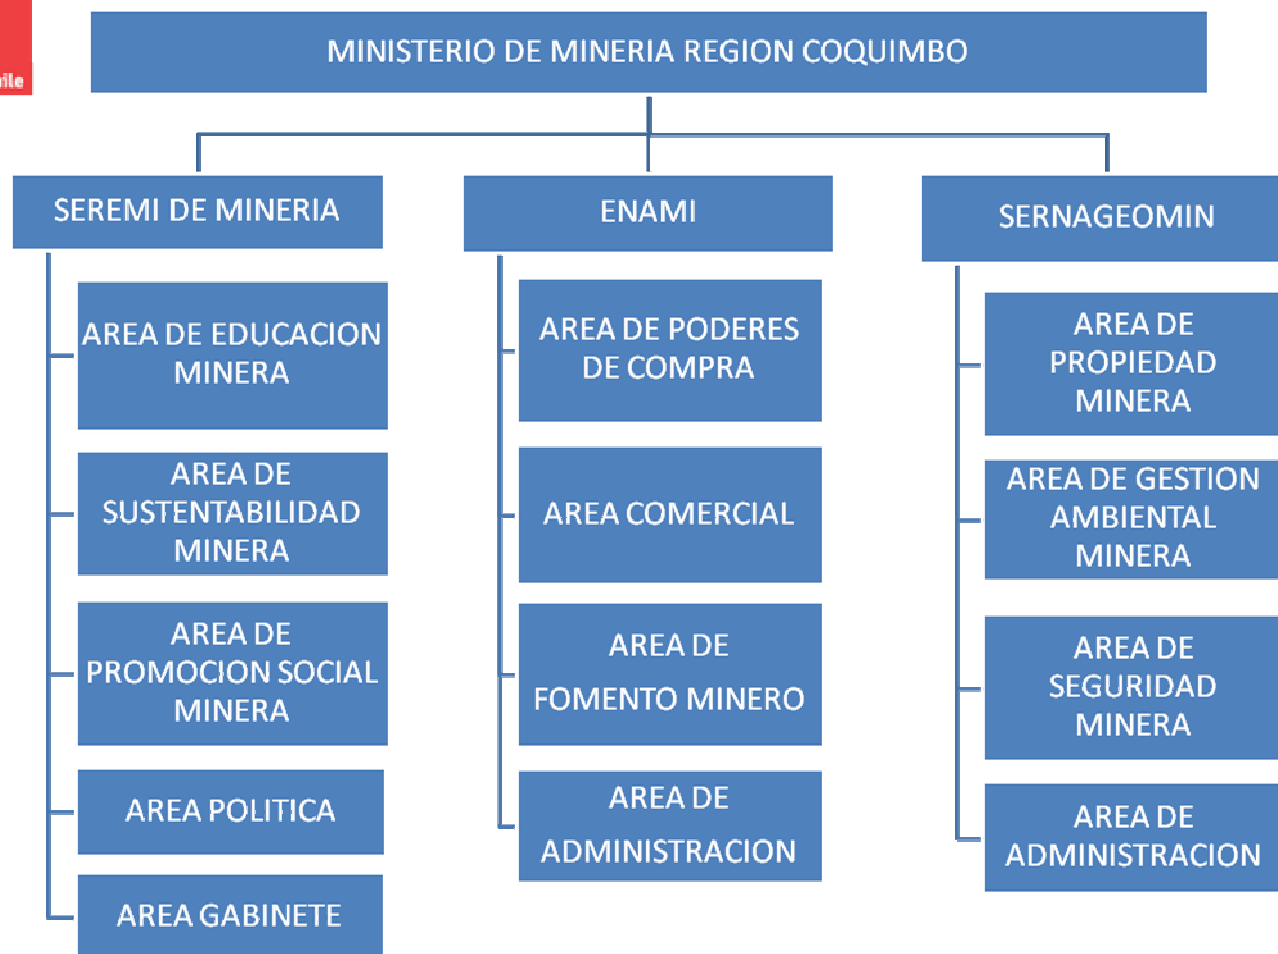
ile

MINISTERIO DE MINERIA REGION COQUIMBO

SEREMI DE MINERIA

AREA DE EDUCACION MINERA

AREA DE SUSTENTABILIDAD MINERA

AREA DE PROMOCION SOCIAL MINERA

AREA POLITICA

AREA GABINETE

ENAMI

AREA DE PODERES DE COMPRA

AREA COMERCIAL

AREA DE FOMENTO MINERO

AREA DE ADMINISTRACION

SERNAGEOMIN

AREA DE PROPIEDAD MINERA

AREA DE GESTION AMBIENTAL MINERA

AREA DE SEGURIDAD MINERA

AREA DE ADMINISTRACION